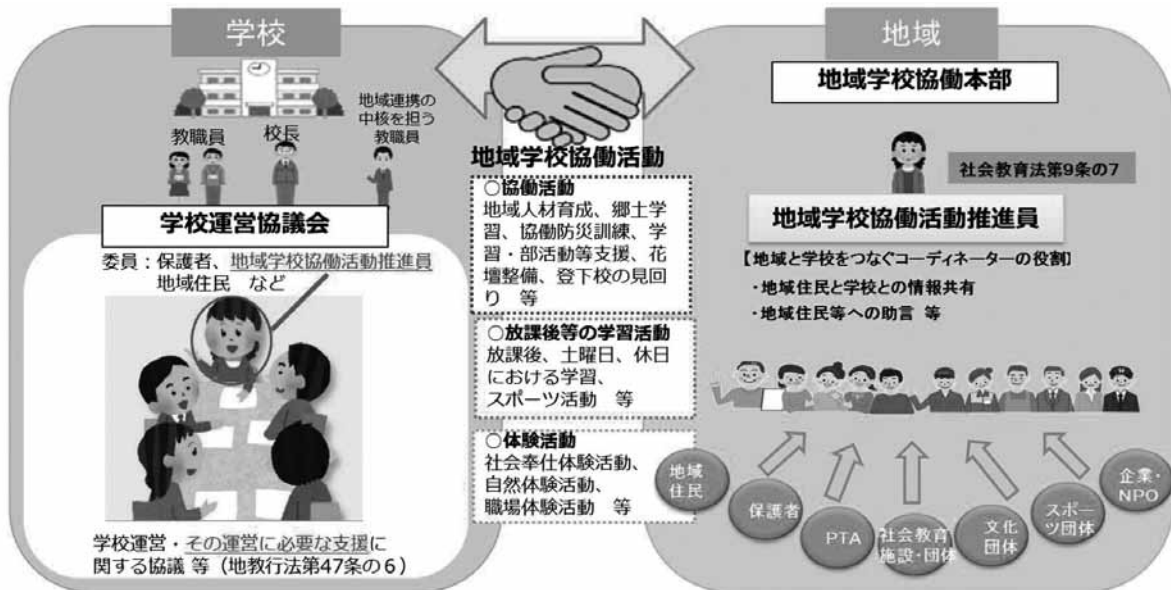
学校

教職員

校長

地域連携の中核を担う教職員

学校運営協議会

委員：保護者、地域学校協働活動推進員 地域住民 など

学校運営・その運営に必要な支援に関する協議 等（地教行法第47条の6）

地域学校協働活動

○協働活動
地域人材育成、郷土学習、協働防災訓練、学習・部活動等支援、花壇整備、登下校の見回り 等

○放課後等の学習活動
放課後、土曜日、休日における学習、スポーツ活動 等

○体験活動
社会奉仕体験活動、自然体験活動、職場体験活動 等

地域

地域学校協働本部

社会教育法第9条の7

地域学校協働活動推進員

【地域と学校をつなぐコーディネーターの役割】
・地域住民と学校との情報共有
・地域住民等への助言 等

地域住民

保護者

PTA

社会教育施設・団体

文化団体

スポーツ団体

企業・NPO